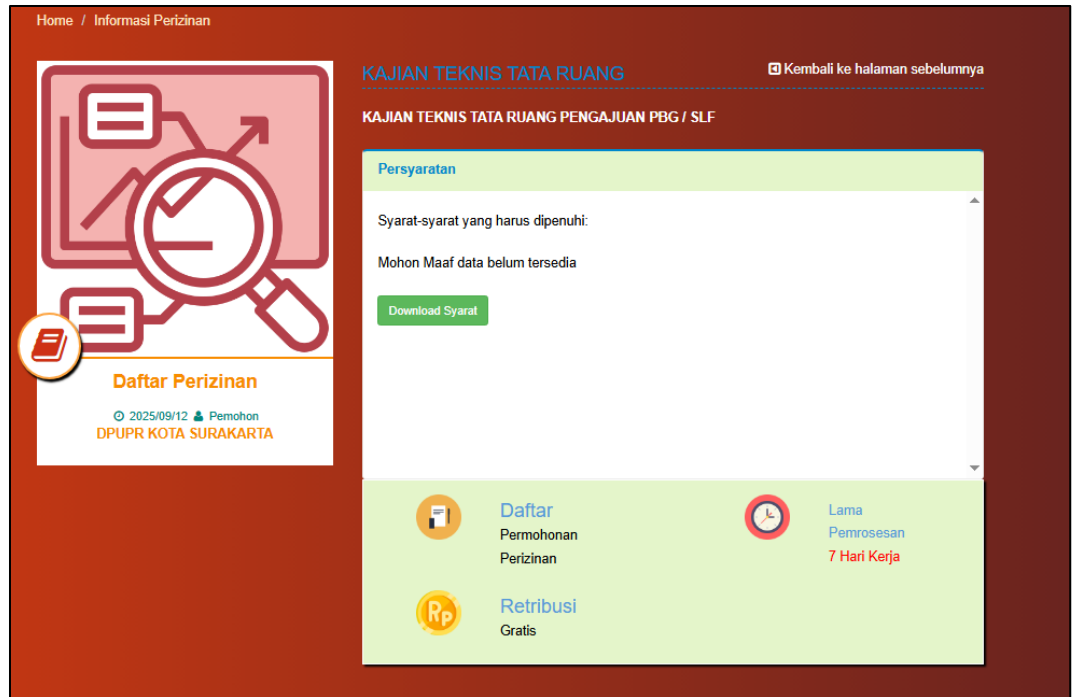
Home / Informasi Perizinan

Daftar Perizinan

2025/09/12 Pemohon

DPUPR KOTA SURAKARTA

KAJIAN TEKNIS TATA RUANG

Kembali ke halaman sebelumnya

KAJIAN TEKNIS TATA RUANG PENGAJUAN PBG / SLF

Persyaratan

Syarat-syarat yang harus dipenuhi:

Mohon Maaf data belum tersedia

Download Syarat

Daftar
Permohonan Perizinan

Lama Pemrosesan
7 Hari Kerja

Rp

Retribusi
Gratis